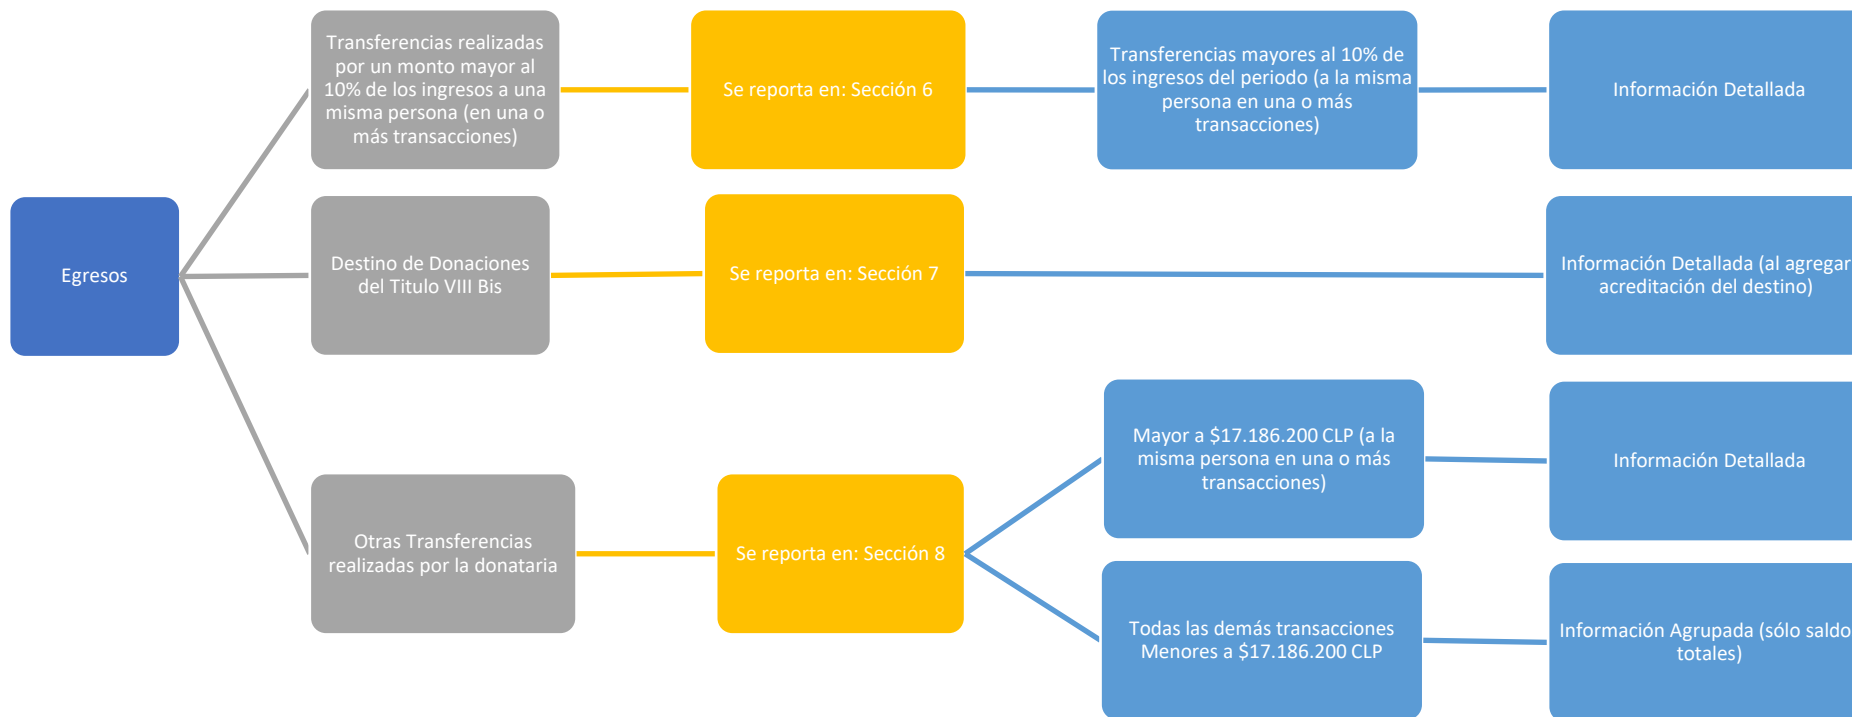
Egresos

Transferencias realizadas por un monto mayor al 10% de los ingresos a una misma persona (en una o más transacciones)

Se reporta en: Sección 6

Transferencias mayores al 10% de los ingresos del periodo (a la misma persona en una o más transacciones)

Información Detallada

Destino de Donaciones del Titulo VIII Bis

Se reporta en: Sección 7

Información Detallada (al agregar acreditación del destino)

Otras Transferencias realizadas por la donataria

Se reporta en: Sección 8

Mayor a \$17.186.200 CLP (a la misma persona en una o más transacciones)

Información Detallada

Todas las demás transacciones Menores a \$17.186.200 CLP

Información Agrupada (sólo saldo totales)